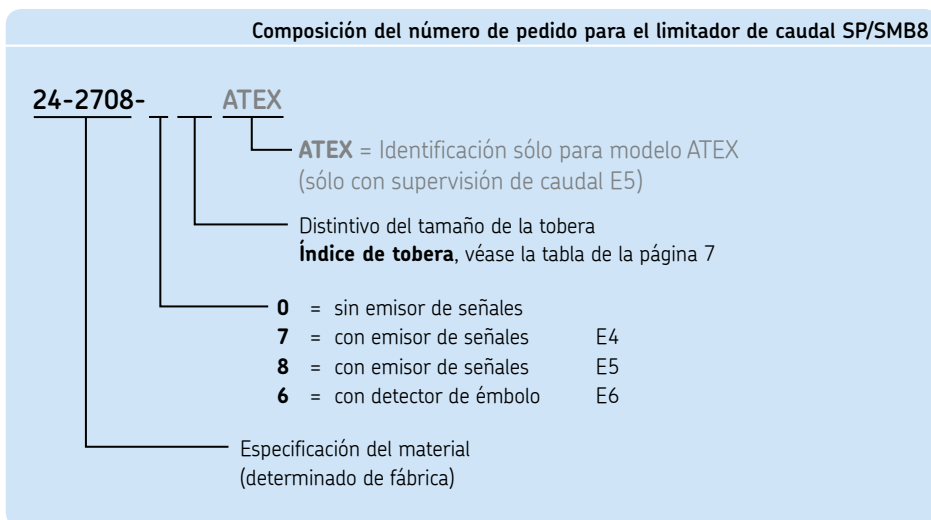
Composición del número de pedido para el limitador de caudal SP/SMB8

24-2708- _ _ ATEX

ATEX = Identificación sólo para modelo ATEX (sólo con supervisión de caudal E5)

Distintivo del tamaño de la tobera
Índice de tobera, véase la tabla de la página 7

0 = sin emisor de señales
7 = con emisor de señales E4
8 = con emisor de señales E5
6 = con detector de émbolo E6

Especificación del material (determinado de fábrica)